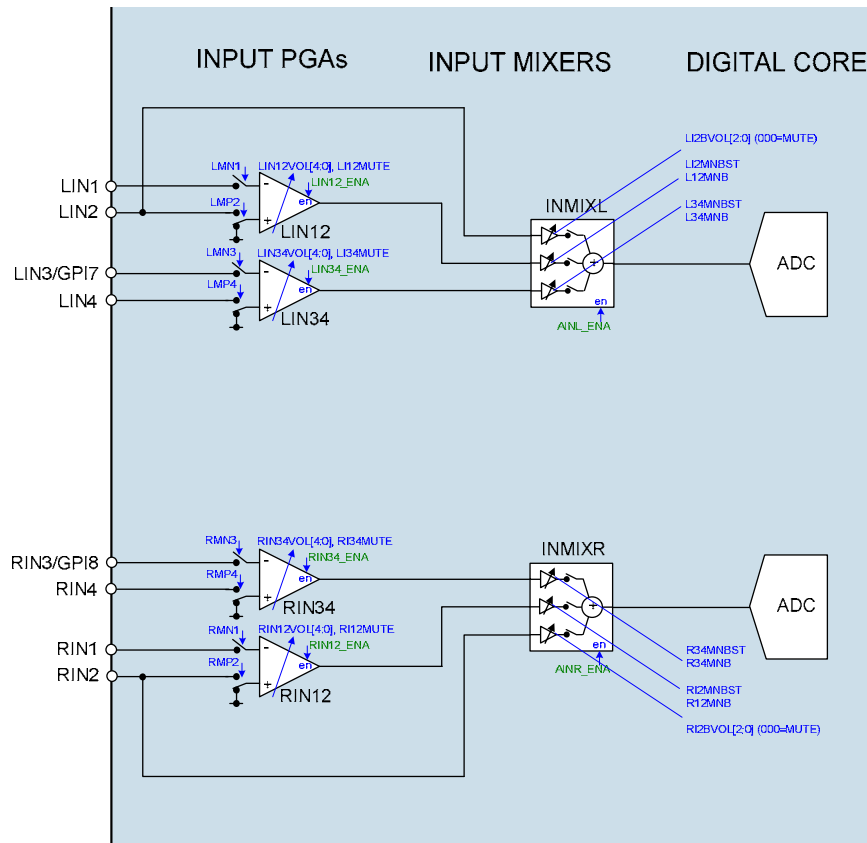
INPUT PGAs

INPUT MIXERS

DIGITAL CORE

LI2BVOL[2:0] (000=MUTE)

LI2MNBST
L12MNB

L34MNBST
L34MNB

LMN1

LIN12VOL[4:0], LI12MUTE

LIN12_ENA

LIN1

LIN2

LMP2

-

+

en

LIN12

INMIXL

ADC

LMN3

LIN34VOL[4:0], LI34MUTE

LIN34_ENA

LIN3/GPI7

LIN4

LMP4

-

+

en

LIN34

en

AINL_ENA

RMN3

RIN34VOL[4:0], RI34MUTE

RIN34_ENA

INMIXR

RIN3/GPI8

RIN4

RMP4

-

+

en

RIN34

ADC

RMN1

RIN12VOL[4:0], RI12MUTE

RIN12_ENA

RIN1

RIN2

RMP2

-

+

en

RIN12

en

AINR_ENA

R34MNBST
R34MNB

RI2MNBST
R12MNB

RI2BVOL[2:0] (000=MUTE)